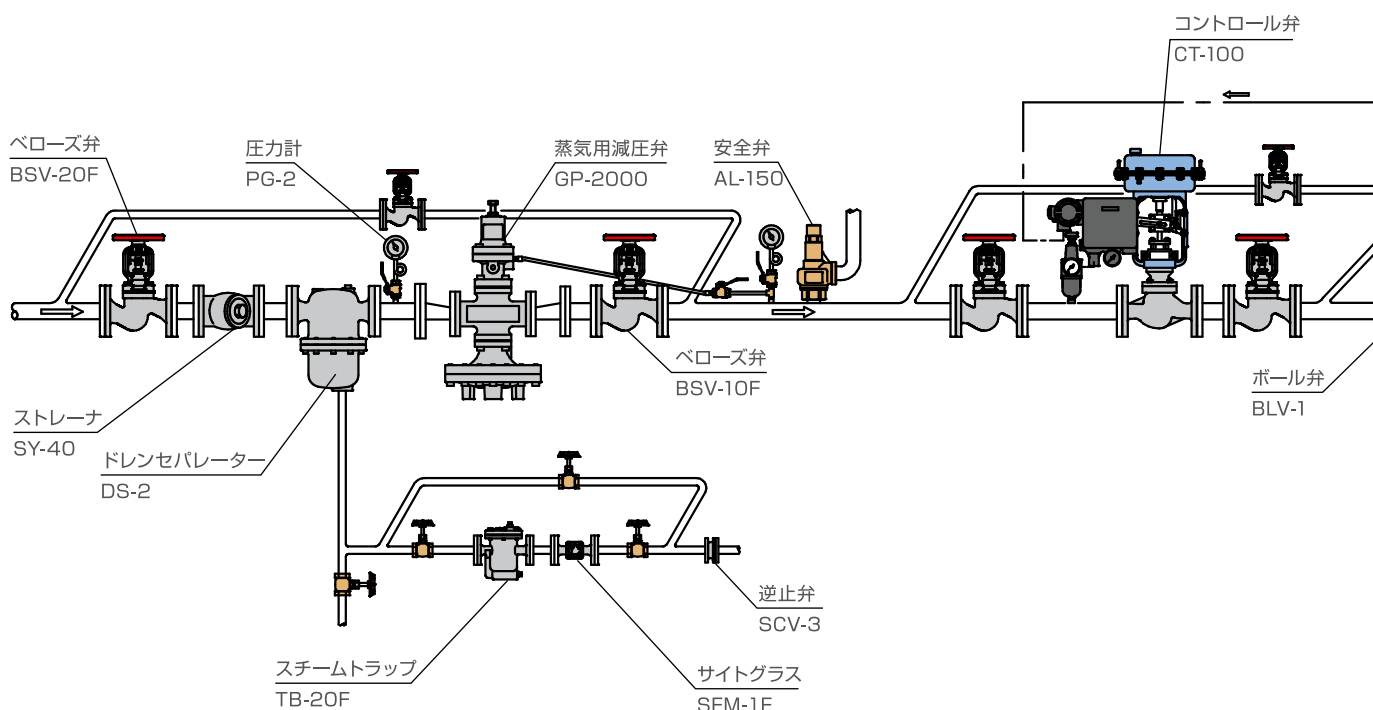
コントロール弁
CT-100

ベローズ弁
BSV-20F

圧力計
PG-2

蒸気用減圧弁
GP-2000

安全弁
AL-150

ベローズ弁
BSV-10F

ボール弁
BLV-1

ストレーナ
SY-40

ドレンセパレーター
DS-2

逆止弁
SCV-3

スチームトラップ
TB-20F

サイトグラス
SFM-1F